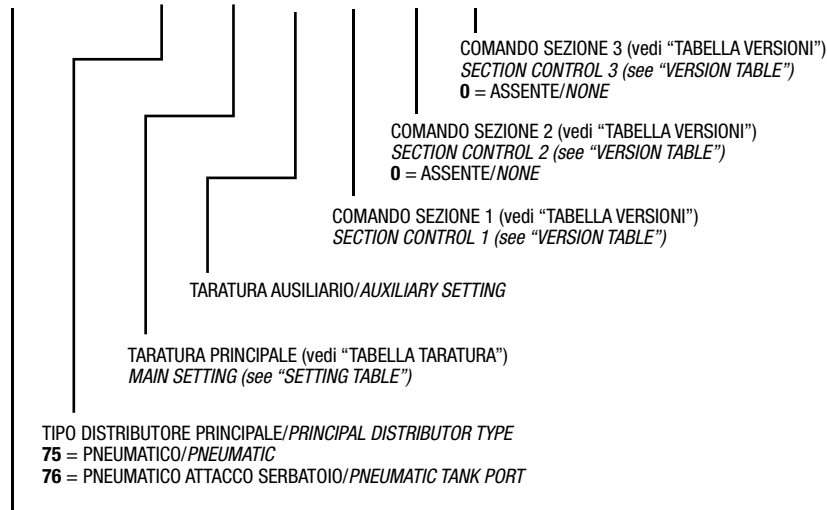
COMANDO SEZIONE 3 (vedi "TABELLA VERSIONI")
*SECTION CONTROL 3 (see "VERSION TABLE")*
**0** = ASSENTE/*NONE*

COMANDO SEZIONE 2 (vedi "TABELLA VERSIONI")
*SECTION CONTROL 2 (see "VERSION TABLE")*
**0** = ASSENTE/*NONE*

COMANDO SEZIONE 1 (vedi "TABELLA VERSIONI")
*SECTION CONTROL 1 (see "VERSION TABLE")*

TARATURA AUSILIARIO/*AUXILIARY SETTING*

TARATURA PRINCIPALE (vedi "TABELLA TARATURA")
*MAIN SETTING (see "SETTING TABLE")*

TIPO DISTRIBUTORE PRINCIPALE/*PRINCIPAL DISTRIBUTOR TYPE*
**75** = PNEUMATICO/*PNEUMATIC*
**76** = PNEUMATICO ATTACCO SERBATOIO/*PNEUMATIC TANK PORT*